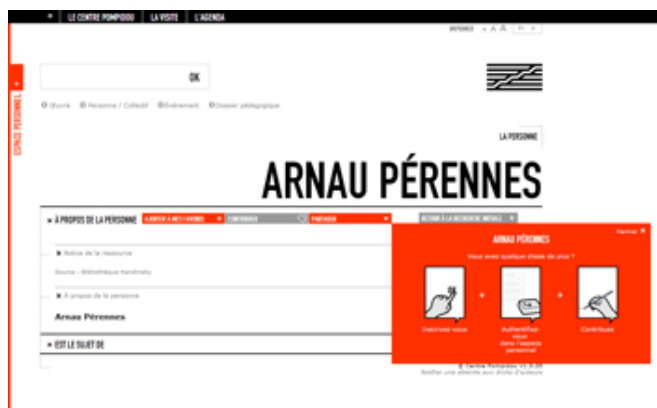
LE CENTRE POMPIDOU | LA VISITE | L'AGENDA

INTERNET A A A FR

ESPACE PERSONNEL

OK

Œuvre Personne / Collectif Événement Dossier pédagogique

LA PERSONNE

ARNAU PÉRENNES

À PROPOS DE LA PERSONNE AJOUTER À MES FAVORIS CONTRIBUER PARTAGER RETOUR À LA RECHERCHE INITIALE

Notice de la ressource

Source : Bibliothèque Kandinsky

À propos de la personne

Arnau Pérennes

EST LE SUJET DE

ARNAU PÉRENNES

Vous avez quelque chose de plus ?

Fermer

Inscrivez-vous

Authentifiez-vous dans l'espace personnel

Contribuez

© Centre Pompidou V1.0.30
Notifier une atteinte aux droits d'auteurs